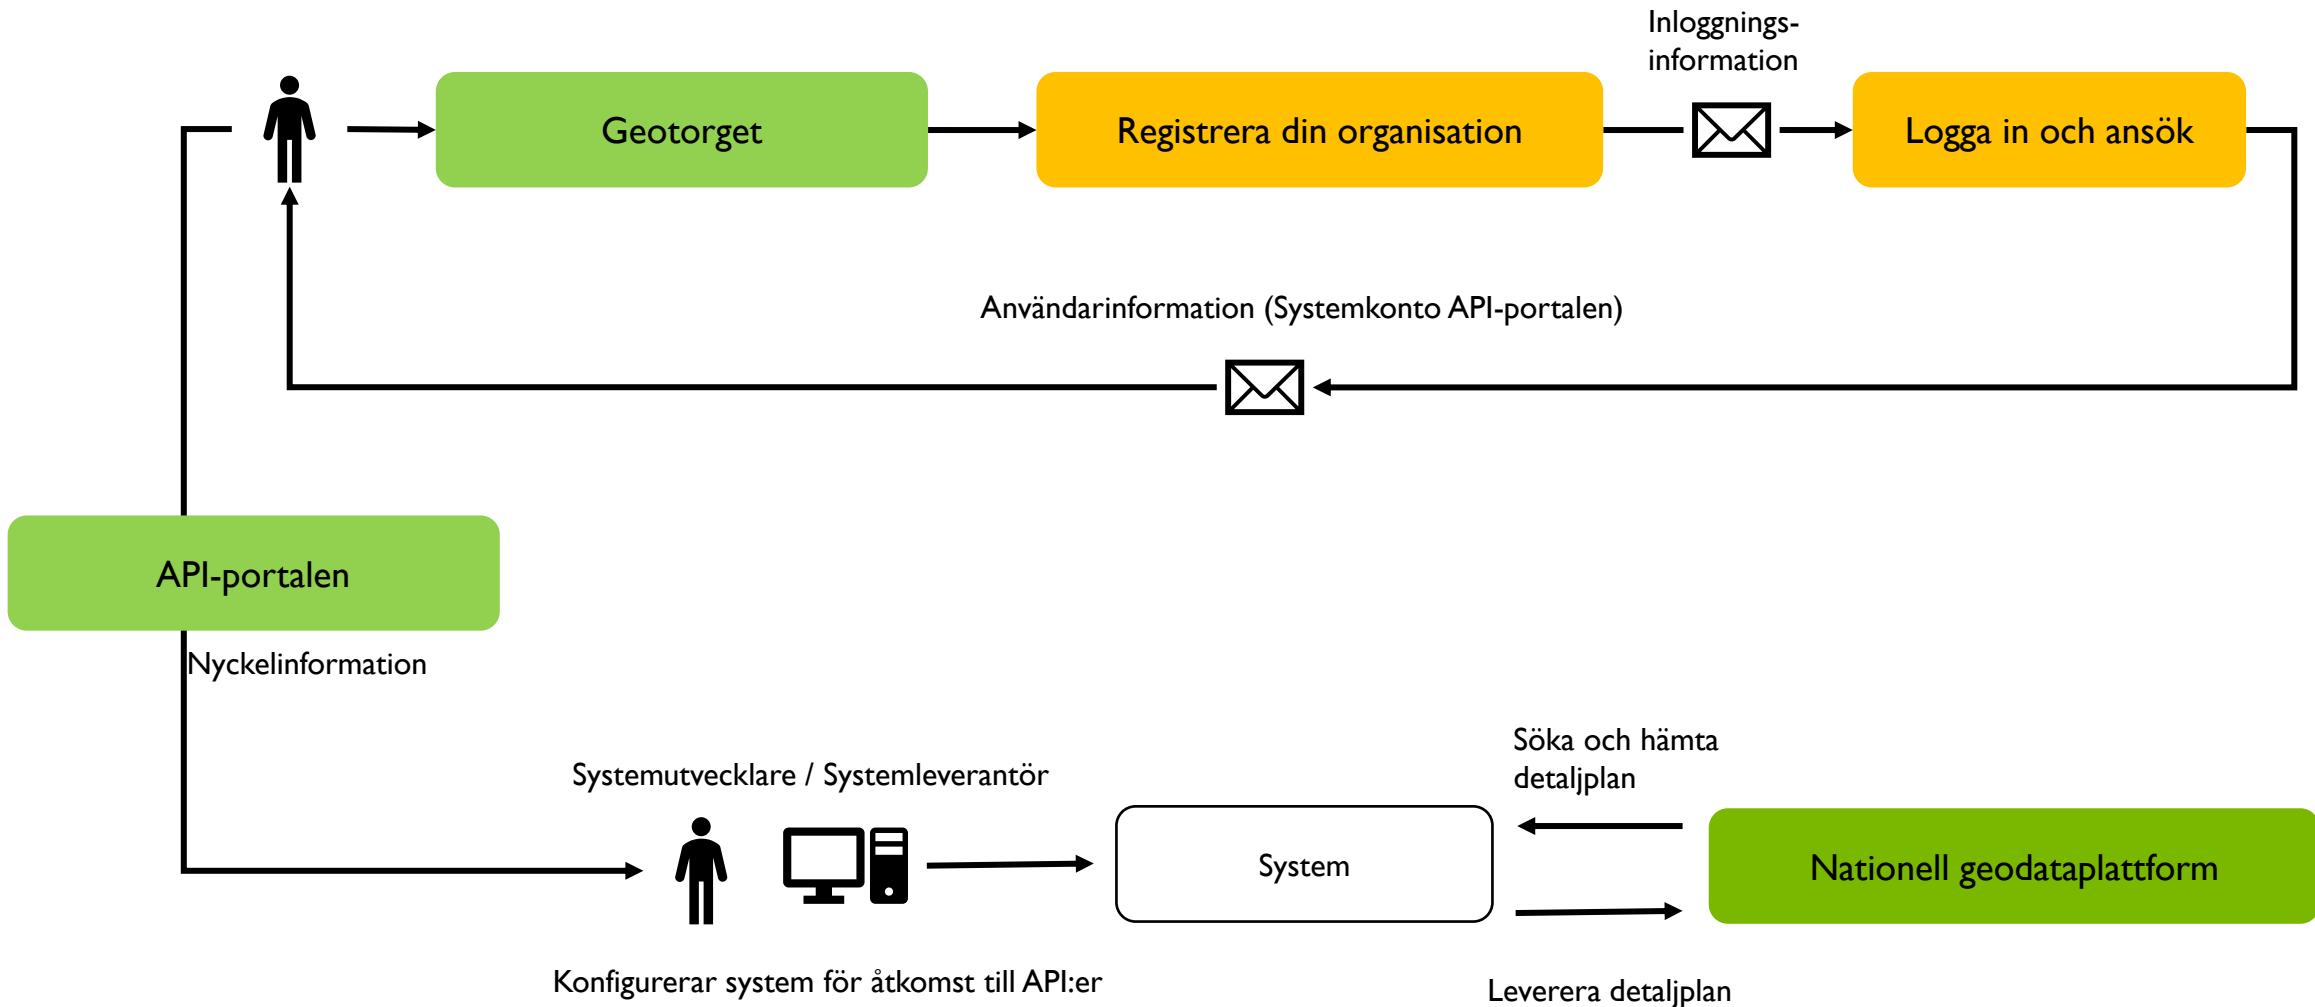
Inloggnings-information

Geotorget

Registrera din organisation

Logga in och ansök

Användarinformation (Systemkonto API-portalen)

API-portalen

Nyckelinformation

Systemutvecklare / Systemleverantör

Söka och hämta detaljplan

System

Nationell geodataplattform

Konfigurerar system för åtkomst till API:er

Leverera detaljplan